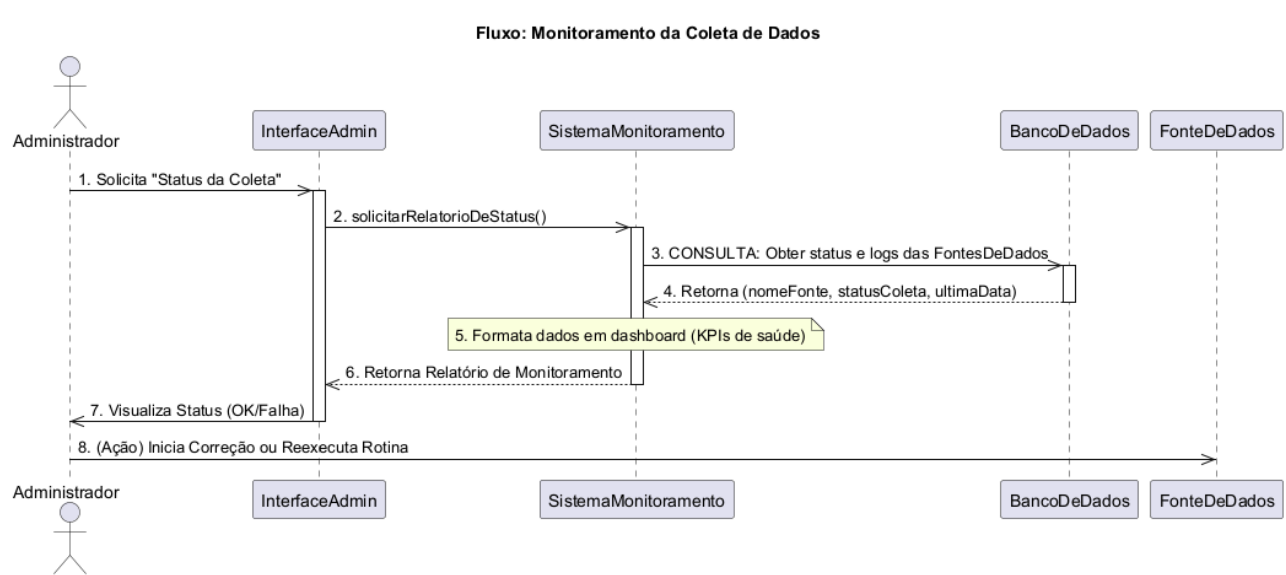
Fluxo: Monitoramento da Coleta de Dados

Administrador

InterfaceAdmin

SistemaMonitoramento

BancoDeDados

FonteDeDados

1. Solicita "Status da Coleta"

2. solicitarRelatorioDeStatus()

3. CONSULTA: Obter status e logs das FontesDeDados

4. Retorna (nomeFonte, statusColeta, ultimaData)

5. Formata dados em dashboard (KPIs de saúde)

6. Retorna Relatório de Monitoramento

7. Visualiza Status (OK/Falha)

8. (Ação) Inicia Correção ou Reexecuta Rotina

Administrador

InterfaceAdmin

SistemaMonitoramento

BancoDeDados

FonteDeDados